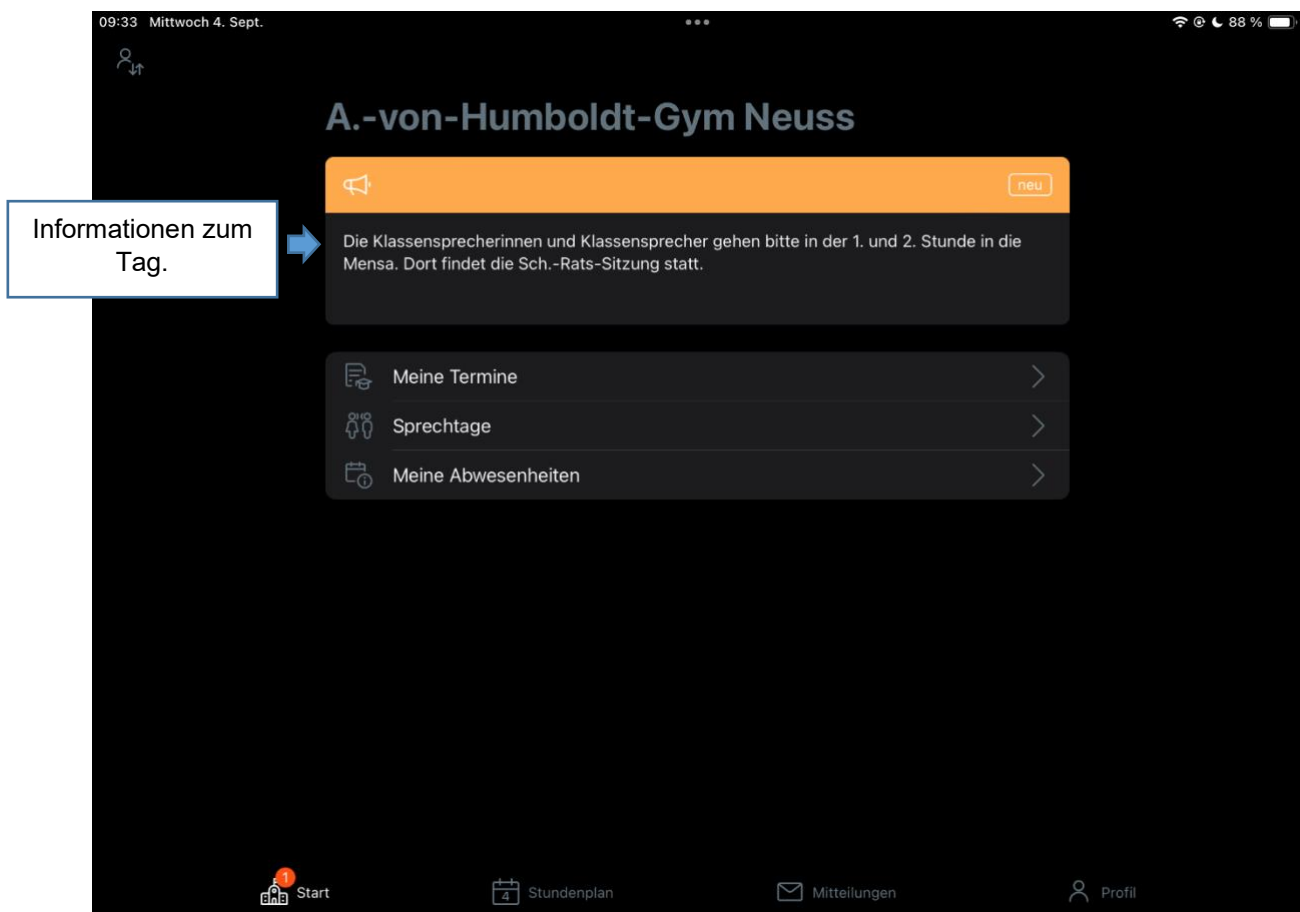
09:33 Mittwoch 4. Sept.

88 %

A.-von-Humboldt-Gym Neuss

neu

Informationen zum Tag.

Die Klassensprecherinnen und Klassensprecher gehen bitte in der 1. und 2. Stunde in die Mensa. Dort findet die Sch.-Rats-Sitzung statt.

Meine Termine

Sprechtage

Meine Abwesenheiten

1
Start

4
Stundenplan

Mitteilungen

Profil